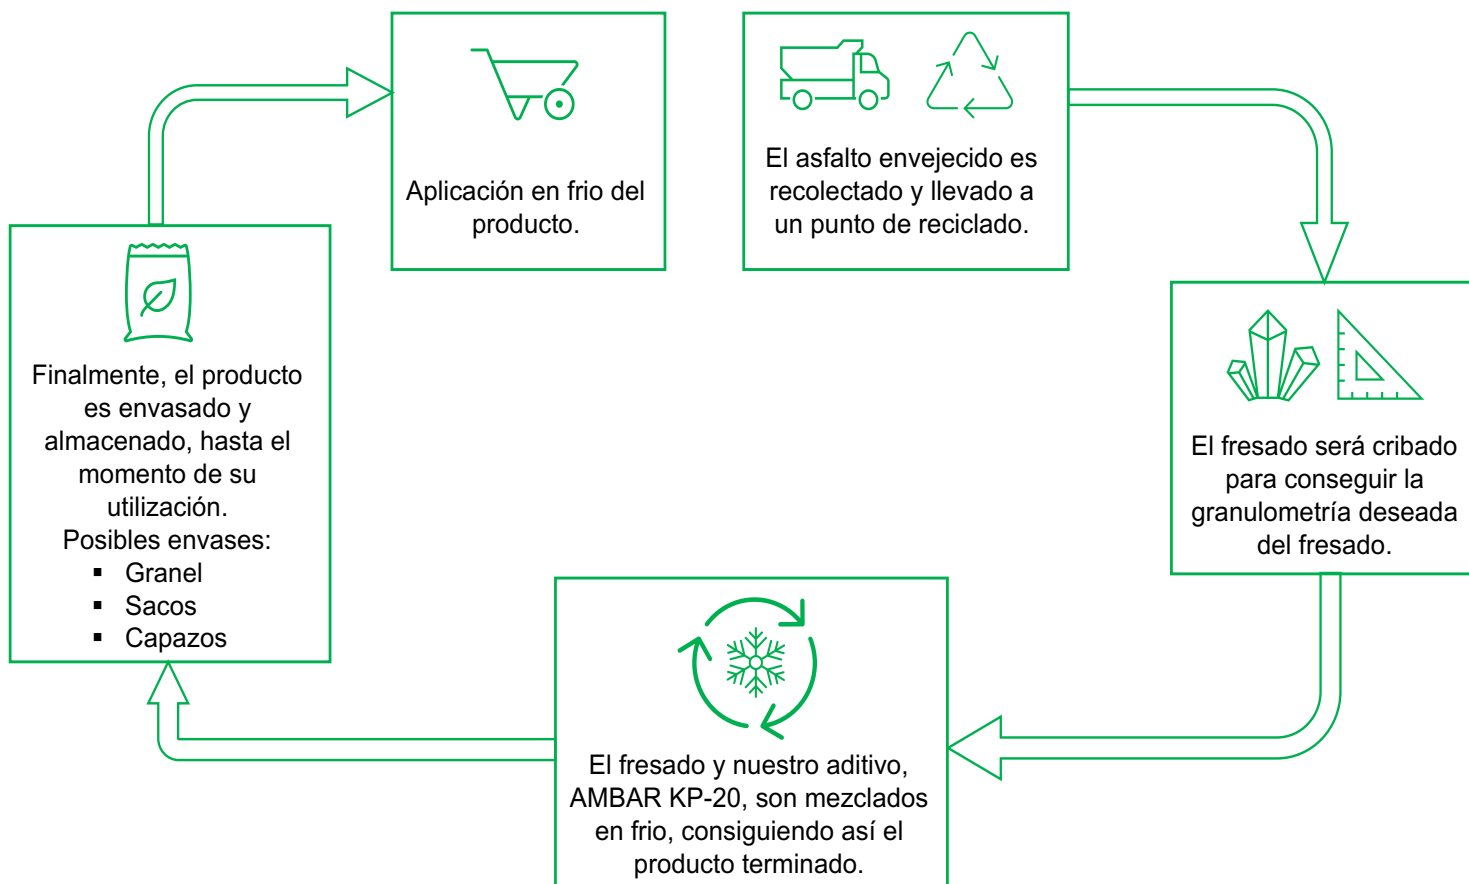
El asfalto envejecido es recolectado y llevado a un punto de reciclado.

El fresado será cribado para conseguir la granulometría deseada del fresado.

El fresado y nuestro aditivo, AMBAR KP-20, son mezclados en frio, consiguiendo así el producto terminado.

Finalmente, el producto es envasado y almacenado, hasta el momento de su utilización.
Posibles envases:
- Granel
- Sacos
- Capazos

Aplicación en frio del producto.